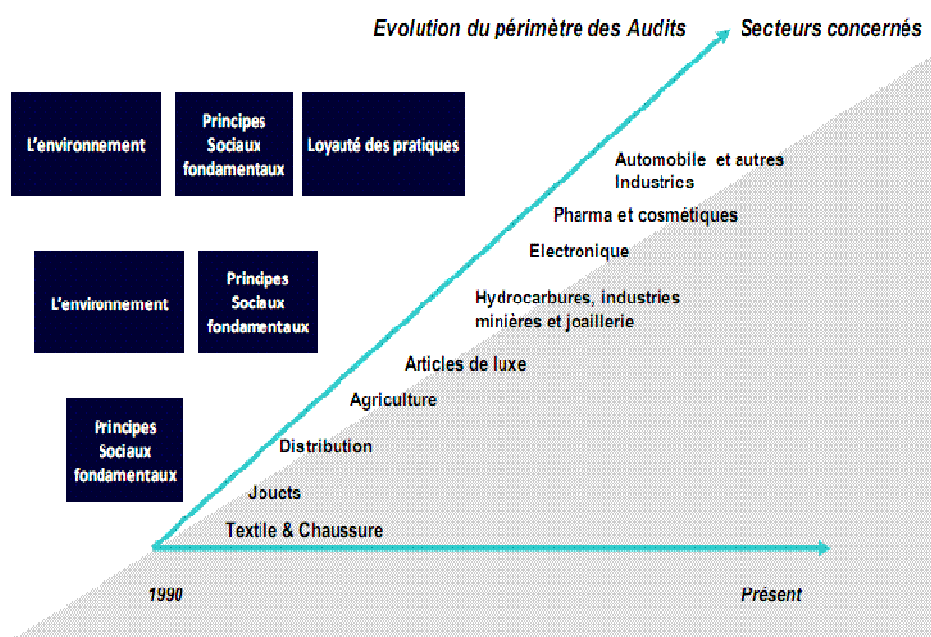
Evolution du périmètre des Audits

Secteurs concernés

L'environnement

Principes Sociaux fondamentaux

Loyauté des pratiques

L'environnement

Principes Sociaux fondamentaux

Principes Sociaux fondamentaux

Automobile et autres Industries

Pharma et cosmétiques

Electronique

Hydrocarbures, industries minières et joaillerie

Articles de luxe

Agriculture

Distribution

Jouets

Textile & Chaussure

1990

Présent